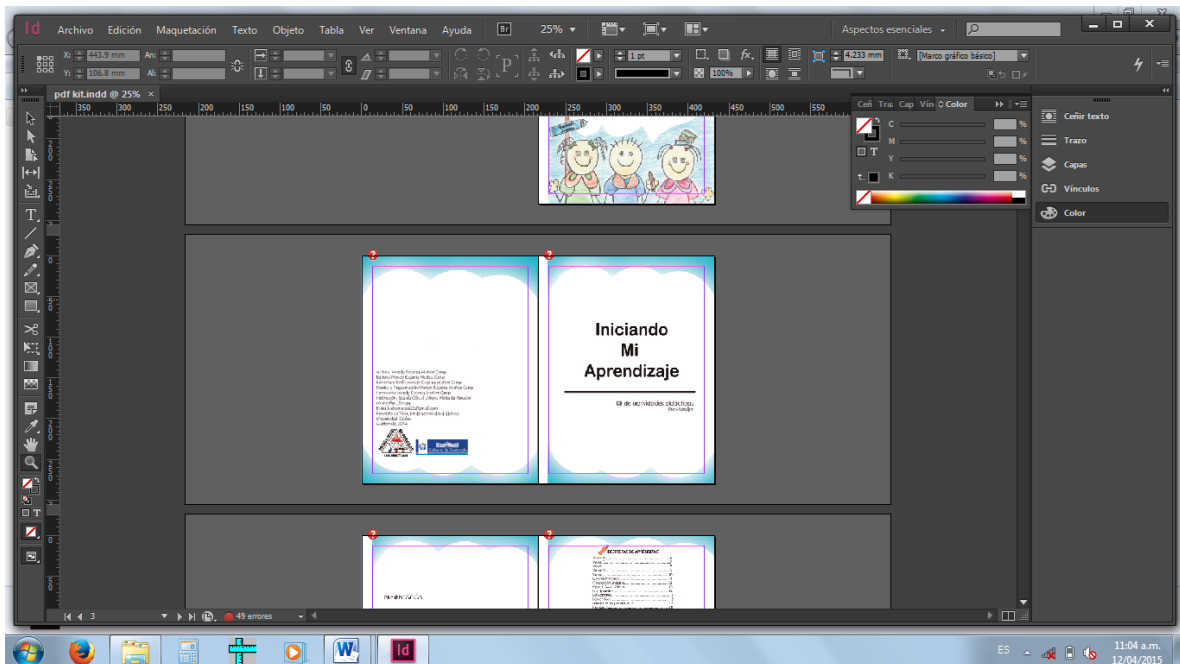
Id Archivo Edición Maquetación Texto Objeto Tabla Ver Ventana Ayuda Br 25% Aspectos esenciales

X: 443.9 mm
Y: 106.8 mm
An:
Al:
1 pt
100%
4.233 mm
[Marco gráfico básico]

pdf kit.indd @ 25% ×

350 300 250 200 150 100 50 0 50 100 150 200 250 300 350 400 450 500 550

Ceñ Tra Cap Vín Color
C %
M %
Y %
K %

Ceñir texto
Trazo
Capas
Vínculos
Color

Iniciando
Mi
Aprendizaje

Kit de actividades didácticas
Pre-kinder

3
49 errores

ES 11:04 a.m. 12/04/2015